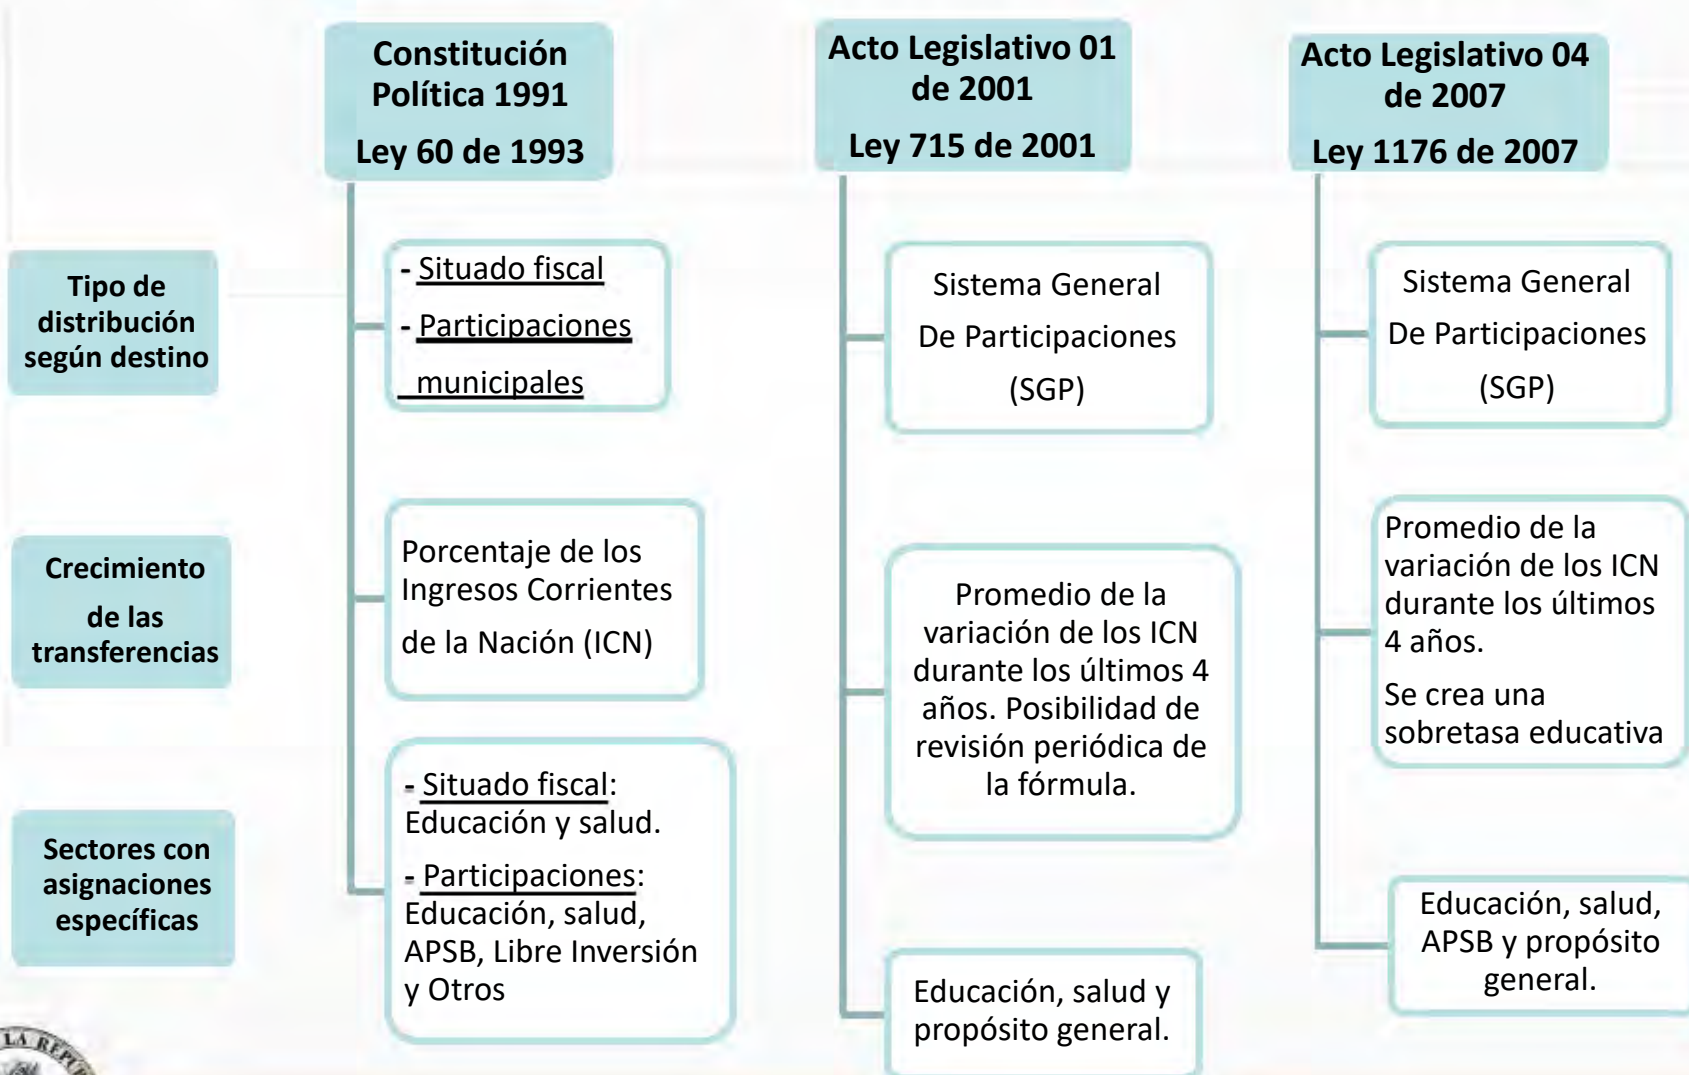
Constitución Política 1991

Ley 60 de 1993

Acto Legislativo 01 de 2001

Ley 715 de 2001

Acto Legislativo 04 de 2007

Ley 1176 de 2007

Tipo de distribución según destino

- Situado fiscal
- Participaciones municipales

Sistema General De Participaciones (SGP)

Sistema General De Participaciones (SGP)

Crecimiento de las transferencias

Porcentaje de los Ingresos Corrientes de la Nación (ICN)

Promedio de la variación de los ICN durante los últimos 4 años. Posibilidad de revisión periódica de la fórmula.

Promedio de la variación de los ICN durante los últimos 4 años.

Se crea una sobretasa educativa

Sectores con asignaciones específicas

- Situado fiscal: Educación y salud.

- Participaciones: Educación, salud, APSB, Libre Inversión y Otros

Educación, salud y propósito general.

Educación, salud, APSB y propósito general.

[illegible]